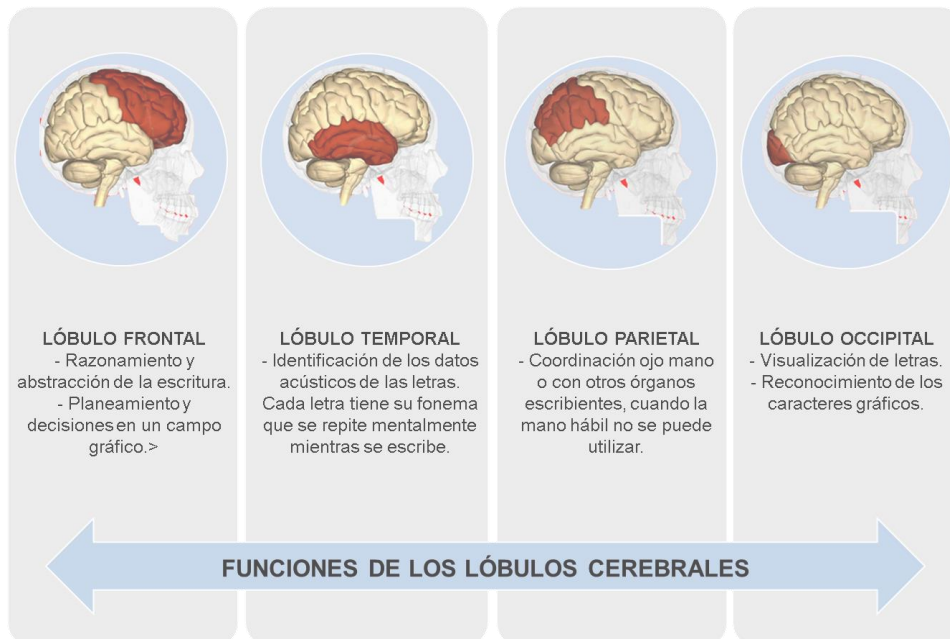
LÓBULO FRONTAL
- Razonamiento y abstracción de la escritura.
- Planeamiento y decisiones en un campo gráfico.>

LÓBULO TEMPORAL
- Identificación de los datos acústicos de las letras. Cada letra tiene su fonema que se repite mentalmente mientras se escribe.

LÓBULO PARIETAL
- Coordinación ojo mano o con otros órganos escribientes, cuando la mano hábil no se puede utilizar.

LÓBULO OCCIPITAL
- Visualización de letras.
- Reconocimiento de los caracteres gráficos.

FUNCIONES DE LOS LÓBULOS CEREBRALES